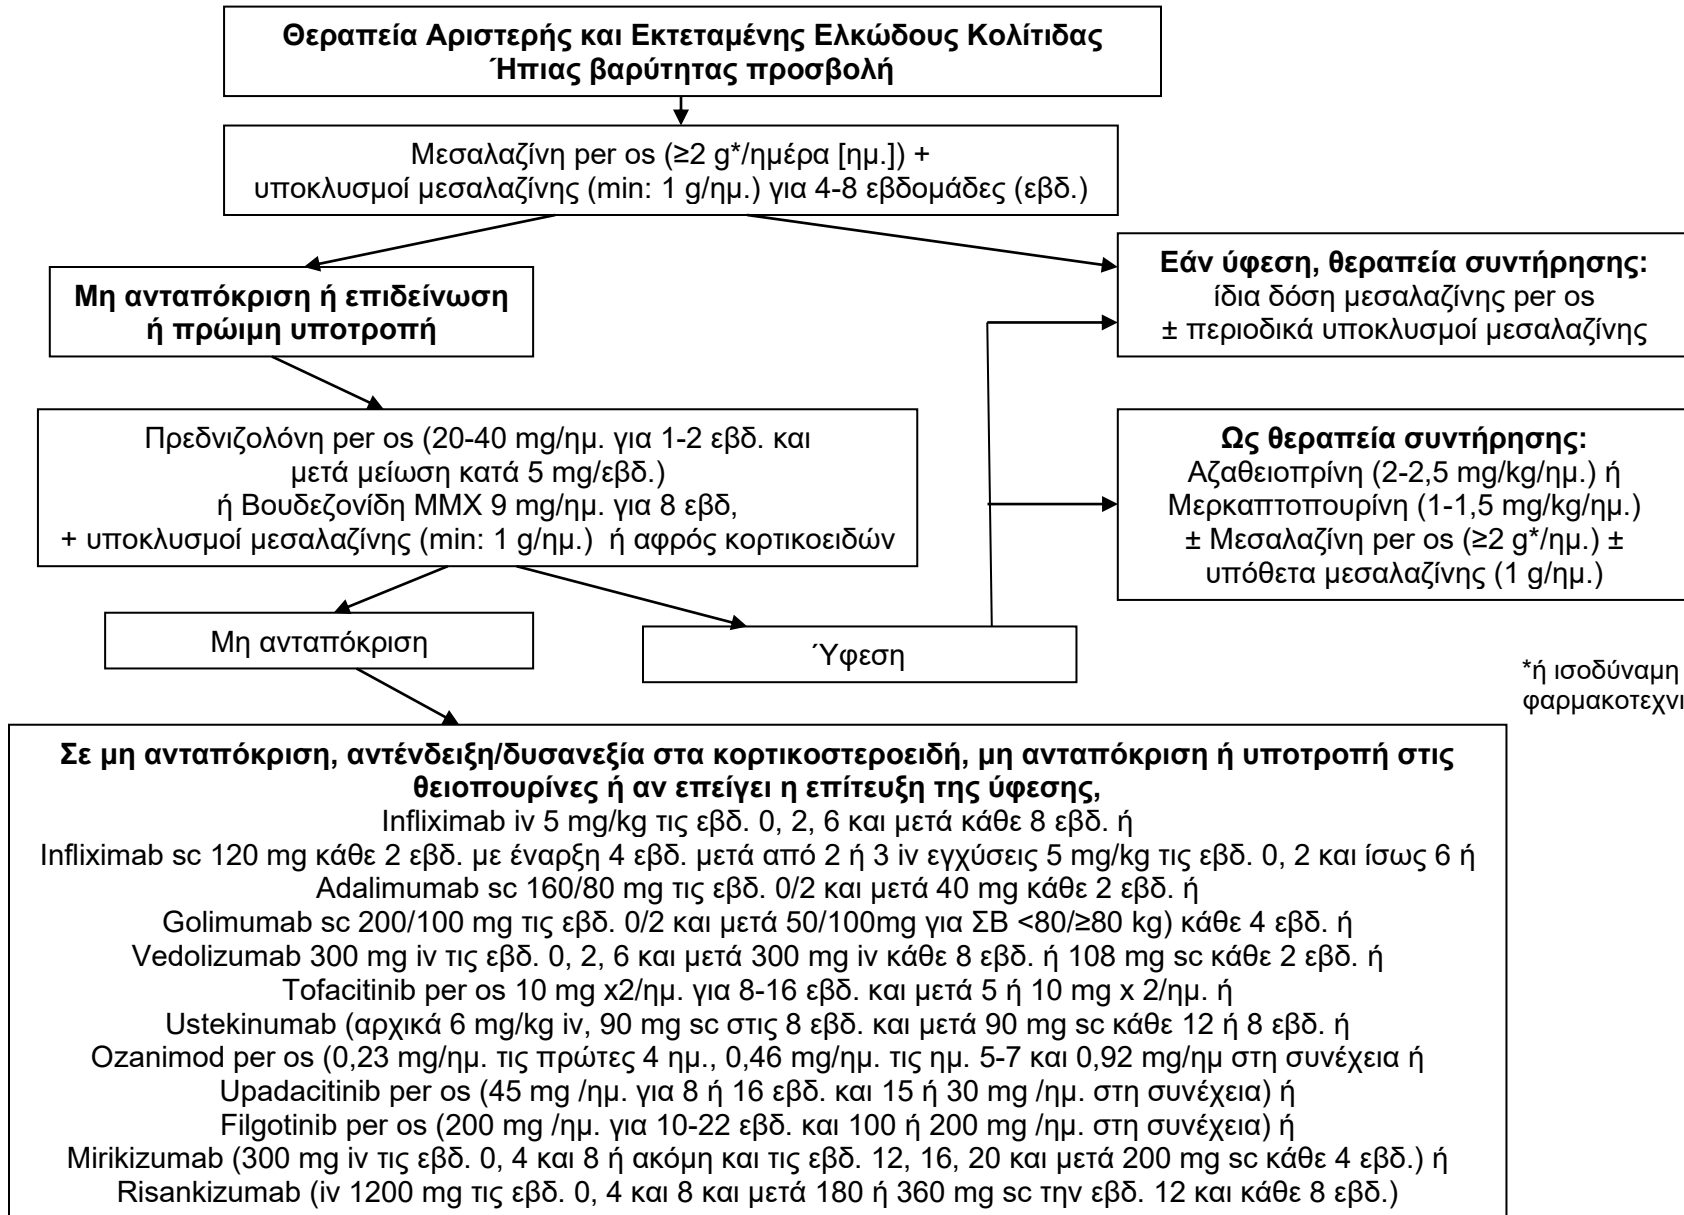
**Θεραπεία Αριστερής και Εκτεταμένης Ελκώδους Κολίτιδας Ήπιας βαρύτητας προσβολή**

Μεσαλαζίνη per os (≥2 g*/ημέρα [ημ.]) + υποκλυσμοί μεσαλαζίνης (min: 1 g/ημ.) για 4-8 εβδομάδες (εβδ.)

**Μη ανταπόκριση ή επιδείνωση ή πρώιμη υποτροπή**

**Εάν ύφεση, θεραπεία συντήρησης:** ίδια δόση μεσαλαζίνης per os ± περιοδικά υποκλυσμοί μεσαλαζίνης

Πρεδνιζολόνη per os (20-40 mg/ημ. για 1-2 εβδ. και μετά μείωση κατά 5 mg/εβδ.) ή Βουδεζονίδη MMX 9 mg/ημ. για 8 εβδ, + υποκλυσμοί μεσαλαζίνης (min: 1 g/ημ.) ή αφρός κορτικοειδών

**Ως θεραπεία συντήρησης:** Αζαθειοπρίνη (2-2,5 mg/kg/ημ.) ή Μερκαπτοπουρίνη (1-1,5 mg/kg/ημ.) ± Μεσαλαζίνη per os (≥2 g*/ημ.) ± υπόθετα μεσαλαζίνης (1 g/ημ.)

Μη ανταπόκριση

Ύφεση

*ή ισοδύναμη φαρμακοτεχνι

**Σε μη ανταπόκριση, αντένδειξη/δυσανεξία στα κορτικοστεροειδή, μη ανταπόκριση ή υποτροπή στις θειοπουρίνες ή αν επείγει η επίτευξη της ύφεσης,**
Infliximab iv 5 mg/kg τις εβδ. 0, 2, 6 και μετά κάθε 8 εβδ. ή
Infliximab sc 120 mg κάθε 2 εβδ. με έναρξη 4 εβδ. μετά από 2 ή 3 iv εγχύσεις 5 mg/kg τις εβδ. 0, 2 και ίσως 6 ή
Adalimumab sc 160/80 mg τις εβδ. 0/2 και μετά 40 mg κάθε 2 εβδ. ή
Golimumab sc 200/100 mg τις εβδ. 0/2 και μετά 50/100mg για ΣΒ <80/≥80 kg) κάθε 4 εβδ. ή
Vedolizumab 300 mg iv τις εβδ. 0, 2, 6 και μετά 300 mg iv κάθε 8 εβδ. ή 108 mg sc κάθε 2 εβδ. ή
Tofacitinib per os 10 mg x2/ημ. για 8-16 εβδ. και μετά 5 ή 10 mg x 2/ημ. ή
Ustekinumab (αρχικά 6 mg/kg iv, 90 mg sc στις 8 εβδ. και μετά 90 mg sc κάθε 12 ή 8 εβδ. ή
Ozanimod per os (0,23 mg/ημ. τις πρώτες 4 ημ., 0,46 mg/ημ. τις ημ. 5-7 και 0,92 mg/ημ στη συνέχεια ή
Upadacitinib per os (45 mg /ημ. για 8 ή 16 εβδ. και 15 ή 30 mg /ημ. στη συνέχεια) ή
Filgotinib per os (200 mg /ημ. για 10-22 εβδ. και 100 ή 200 mg /ημ. στη συνέχεια) ή
Mirikizumab (300 mg iv τις εβδ. 0, 4 και 8 ή ακόμη και τις εβδ. 12, 16, 20 και μετά 200 mg sc κάθε 4 εβδ.) ή
Risankizumab (iv 1200 mg τις εβδ. 0, 4 και 8 και μετά 180 ή 360 mg sc την εβδ. 12 και κάθε 8 εβδ.)